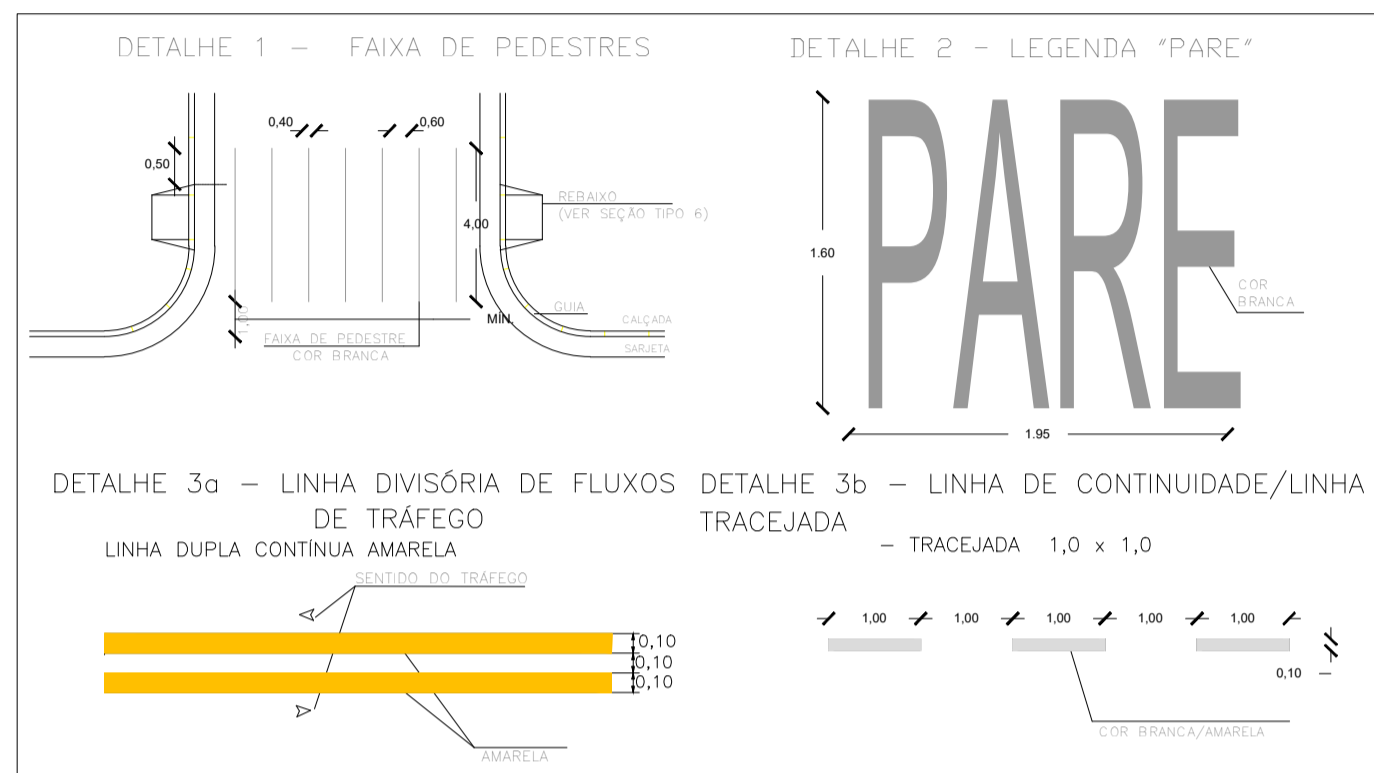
DETALHE 1 — FAIXA DE PEDESTRES

0,40

0,60

0,50

REBAIXO
(VER SEÇÃO TIPO 6)

4,00

1,00

MIN.

GUIA

CALÇADA

SARJETA

FAIXA DE PEDESTRE
COR BRANCA

DETALHE 2 — LEGENDA "PARE"

PARE

1.60

COR
BRANCA

1.95

DETALHE 3a — LINHA DIVISÓRIA DE FLUXOS DE TRÁFEGO

LINHA DUPLA CONTÍNUA AMARELA

SENTIDO DO TRÁFEGO

0,10
0,10
0,10

AMARELA

DETALHE 3b — LINHA DE CONTINUIDADE/LINHA TRACEJADA

— TRACEJADA 1,0 x 1,0

1,00 1,00 1,00 1,00 1,00

0,10

COR BRANCA/AMARELA